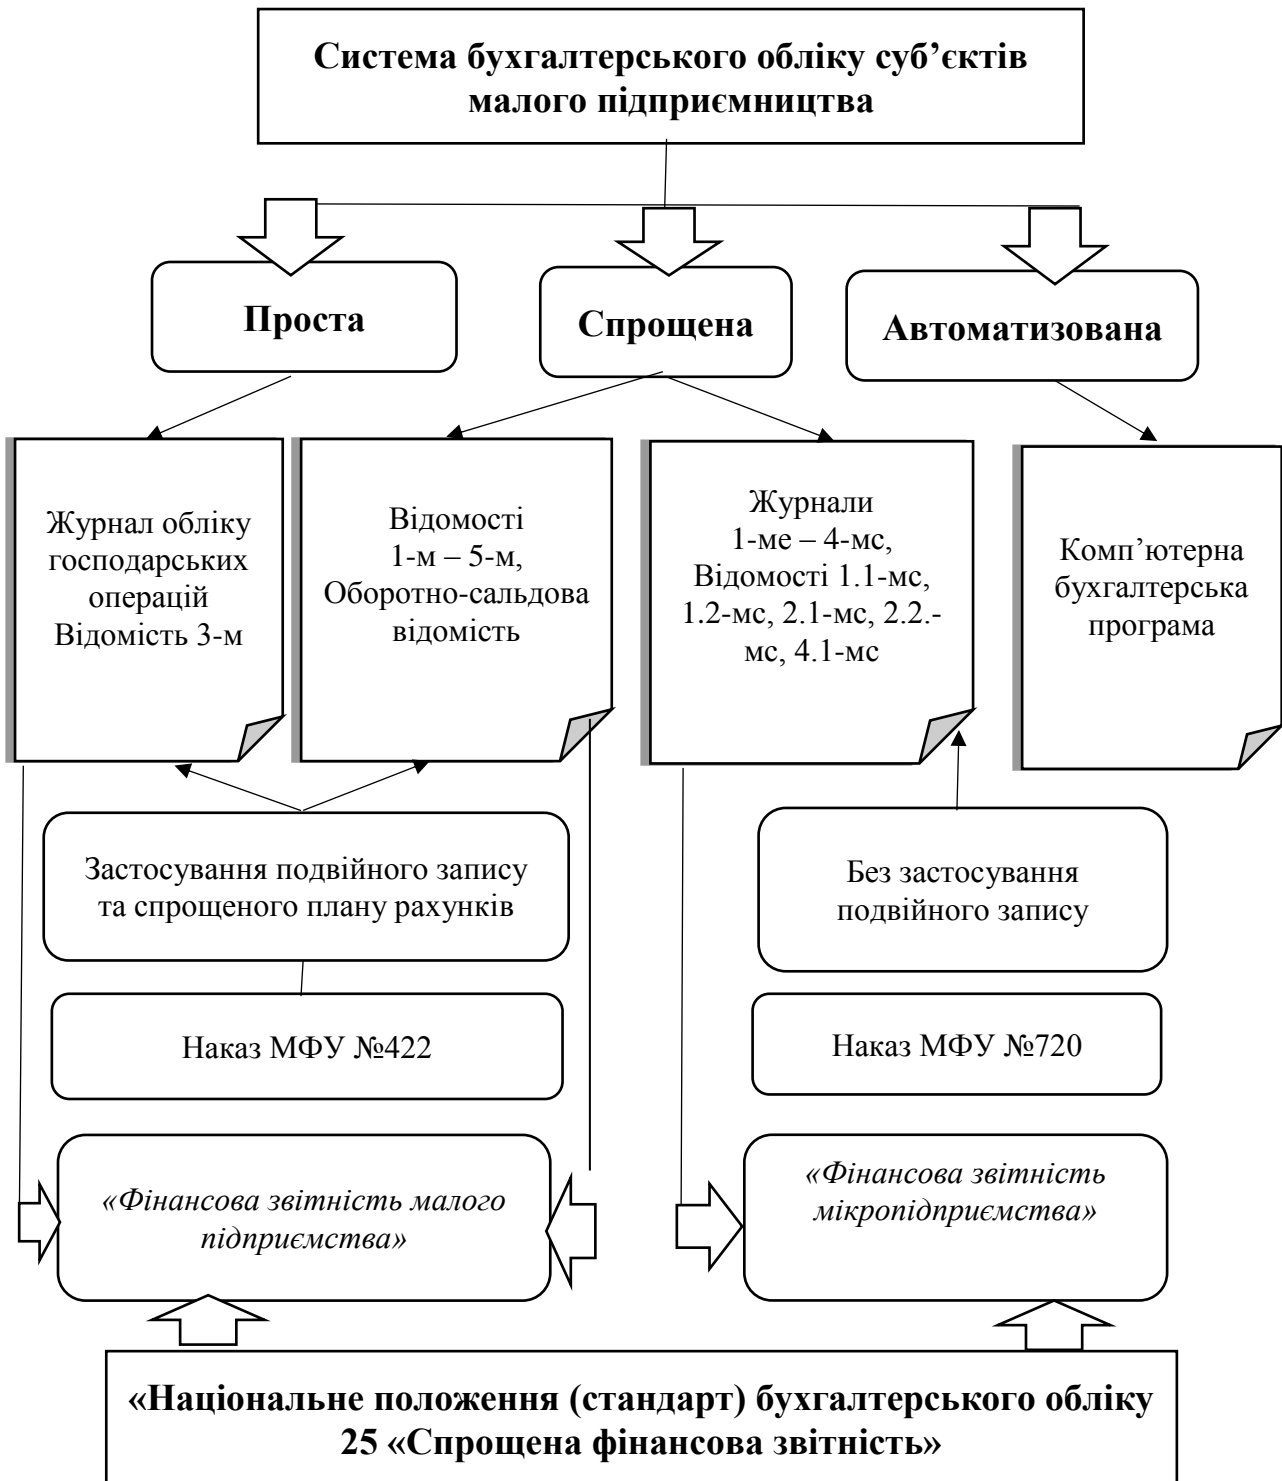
Система бухгалтерського обліку суб’єктів малого підприємництва

Проста

Спрощена

Автоматизована

Журнал обліку господарських операцій Відомість 3-м

Відомості 1-м – 5-м, Оборотно-сальдова відомість

Журнали 1-ме – 4-мс, Відомості 1.1-мс, 1.2-мс, 2.1-мс, 2.2.-мс, 4.1-мс

Комп’ютерна бухгалтерська програма

Застосування подвійного запису та спрощеного плану рахунків

Без застосування подвійного запису

Наказ МФУ №422

Наказ МФУ №720

«Фінансова звітність малого підприємства»

«Фінансова звітність мікропідприємства»

«Національне положення (стандарт) бухгалтерського обліку 25 «Спрощена фінансова звітність»